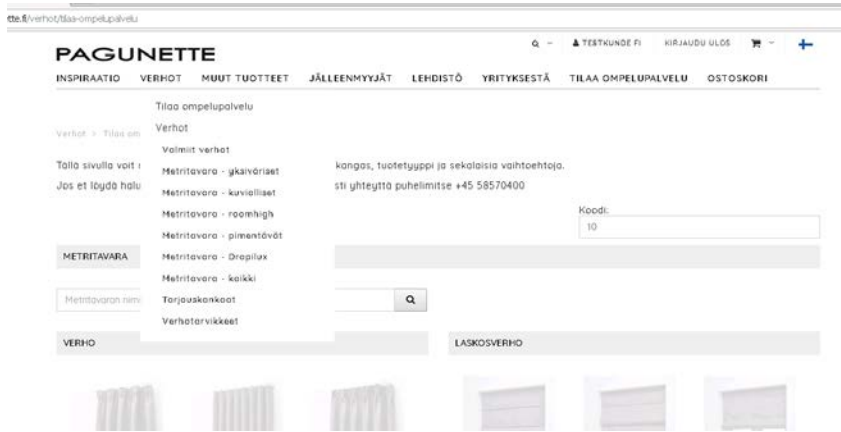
tte.fi/verhot/tilaa-ompelupalvelu

PAGUNETTE

Q ~ TESTKUNDE FI KIRJAUDU ULOS

INSPIRAATIO VERHOT MUUT TUOTTEET JÄLLEENMYYJÄT LEHDISTÖ YRITYKSESTÄ TILAA OMPELUPALVELU OSTOSKORI

Tilaa ompelupalvelu
Verhot
Valmiit verhot
Metritavara - yksiväriset
Metritavara - kuvielliset
Metritavara - roomhigh
Metritavara - pimentävät
Metritavara - Drapilux
Metritavara - kaikki
Tarjouskankaat
Verhotarvikkeet

Verhot > Tilaa om

Tällä sivulla voit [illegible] kangas, tuotetyyppi ja sekalaisia vaihtoehtoja.
Jos et löydä halu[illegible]sti yhteyttä puhelimitse +45 58570400

Koodi:
10

METRITAVARA

Metritavaran nimi

VERHO

LASKOSVERHO